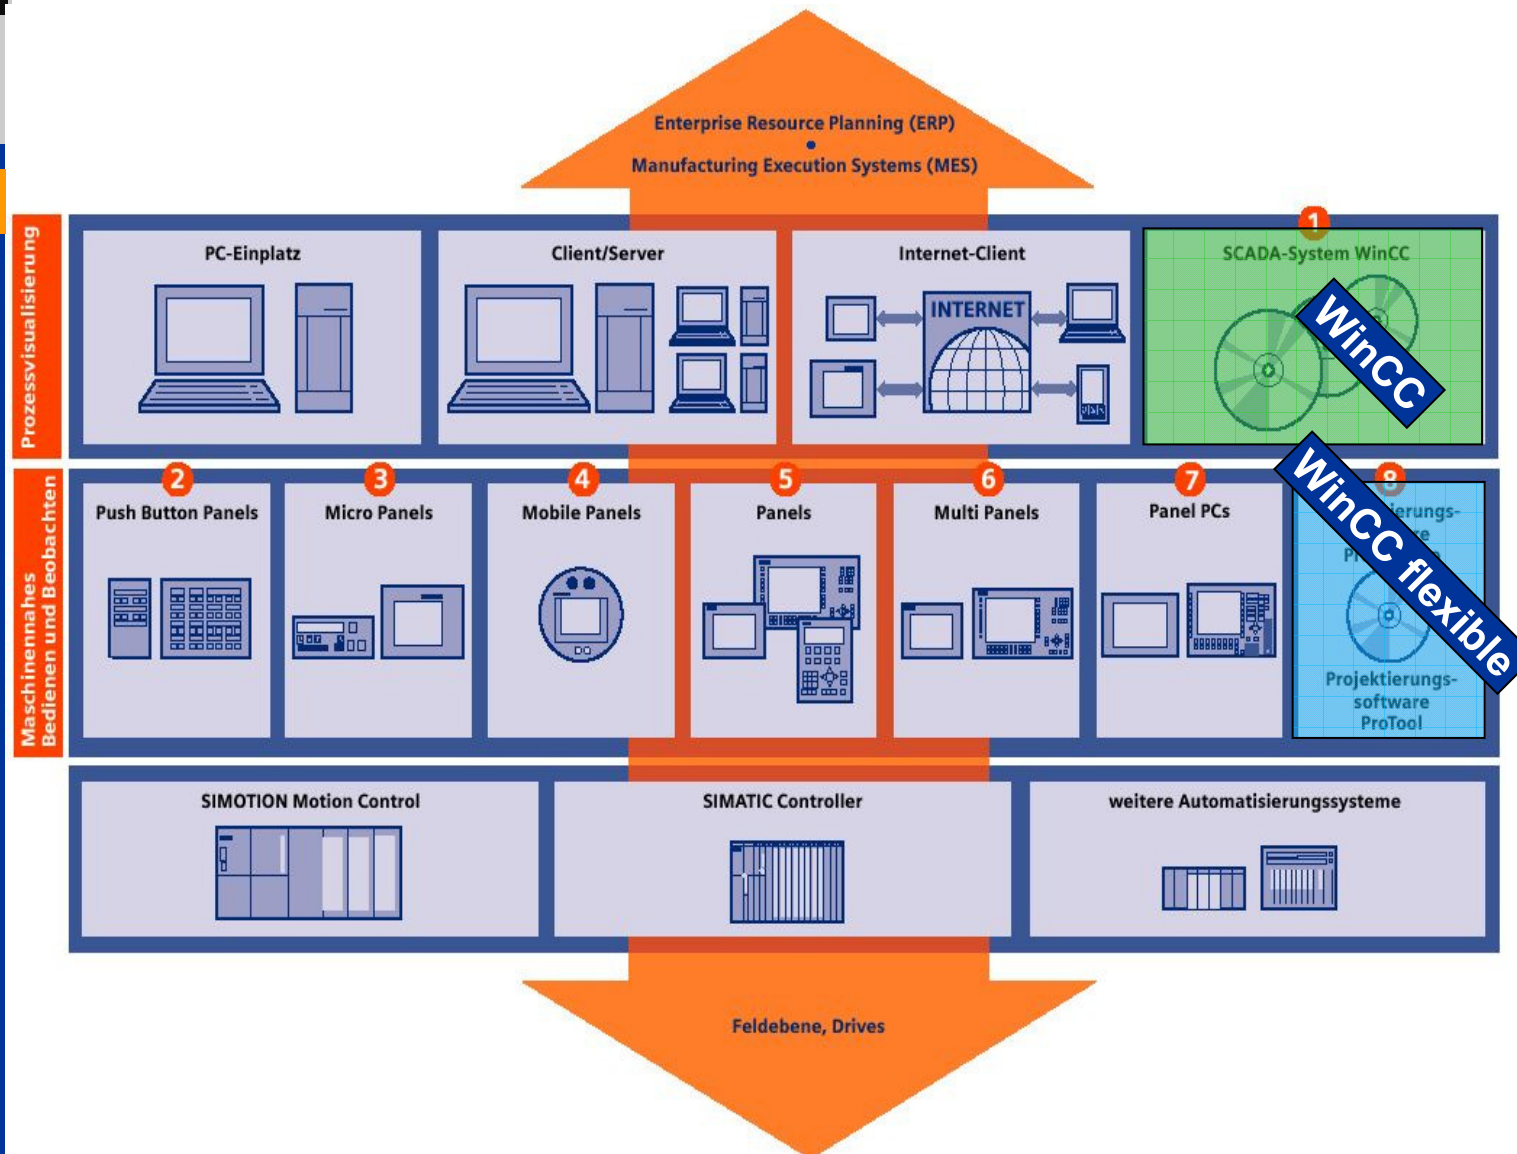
Enterprise Resource Planning (ERP)
•
Manufacturing Execution Systems (MES)

Prozessvisualisierung

PC-Einplatz

Client/Server

Internet-Client

INTERNET

1

SCADA-System WinCC

WinCC

Maschinennahes Bedienen und Beobachten

2

Push Button Panels

3

Micro Panels

4

Mobile Panels

5

Panels

6

Multi Panels

7

Panel PCs

8

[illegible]ierungs-
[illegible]re
P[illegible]

WinCC flexible

Projektierungs-
software
ProTool

SIMOTION Motion Control

SIMATIC Controller

weitere Automatisierungssysteme

Feldebene, Drives